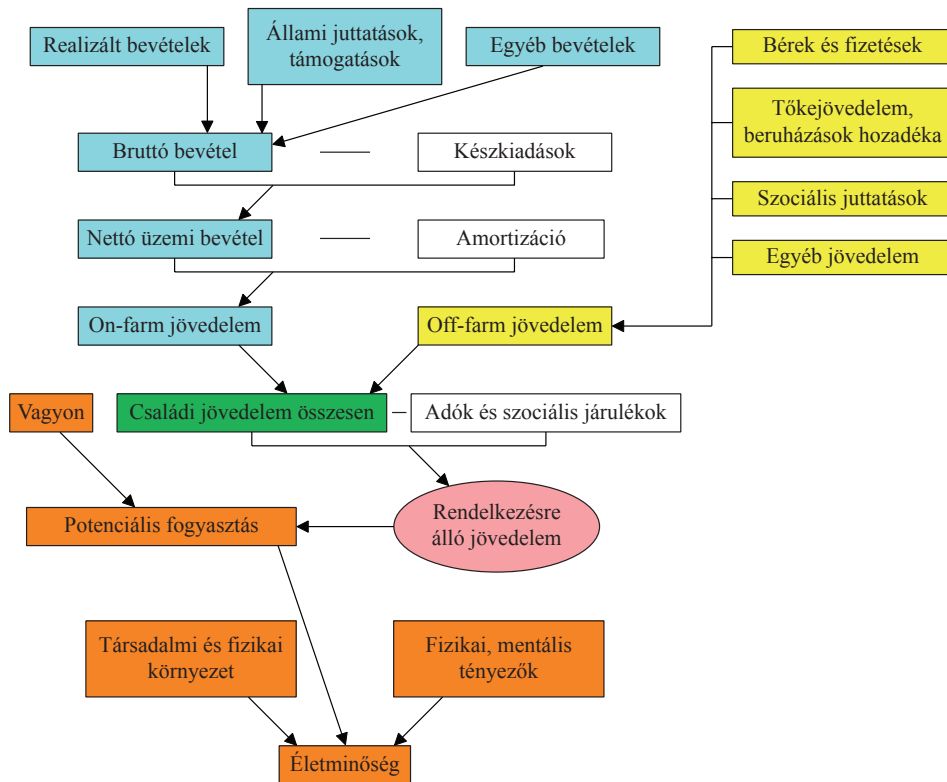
Realizált bevételek

Állami juttatások, támogatások

Egyéb bevételek

Bérek és fizetések

Tőkejövedelem, beruházások hozadéka

Szociális juttatások

Egyéb jövedelem

Bruttó bevétel — Készkiadások

Nettó üzemi bevétel — Amortizáció

On-farm jövedelem

Off-farm jövedelem

Vagyon

Családi jövedelem összesen — Adók és szociális járulékok

Potenciális fogyasztás

Rendelkezésre álló jövedelem

Társadalmi és fizikai környezet

Fizikai, mentális tényezők

Életminőség